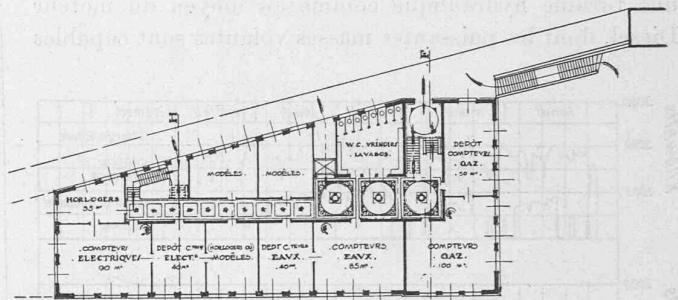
hydraulique connus sous le nom de moteur
... dont les puissantes masses volantes sont capables

H
E

HORLOGERS
35 m²

MODÈLES
MODÈLES

W.C. URINOIRS
LAVABOS

DEPÔT
COMPTEURS
GAZ
50 m²

COMPTEURS
ELECTRIQUES
90 m²

DEPÔT Cteurs
ELECTs
40 m²

HORLOGERS OU
MODÈLES

DEPT Cteurs
EAUX
40 m²

COMPTEURS
EAUX
85 m²

COMPTEURS
GAZ
100 m²